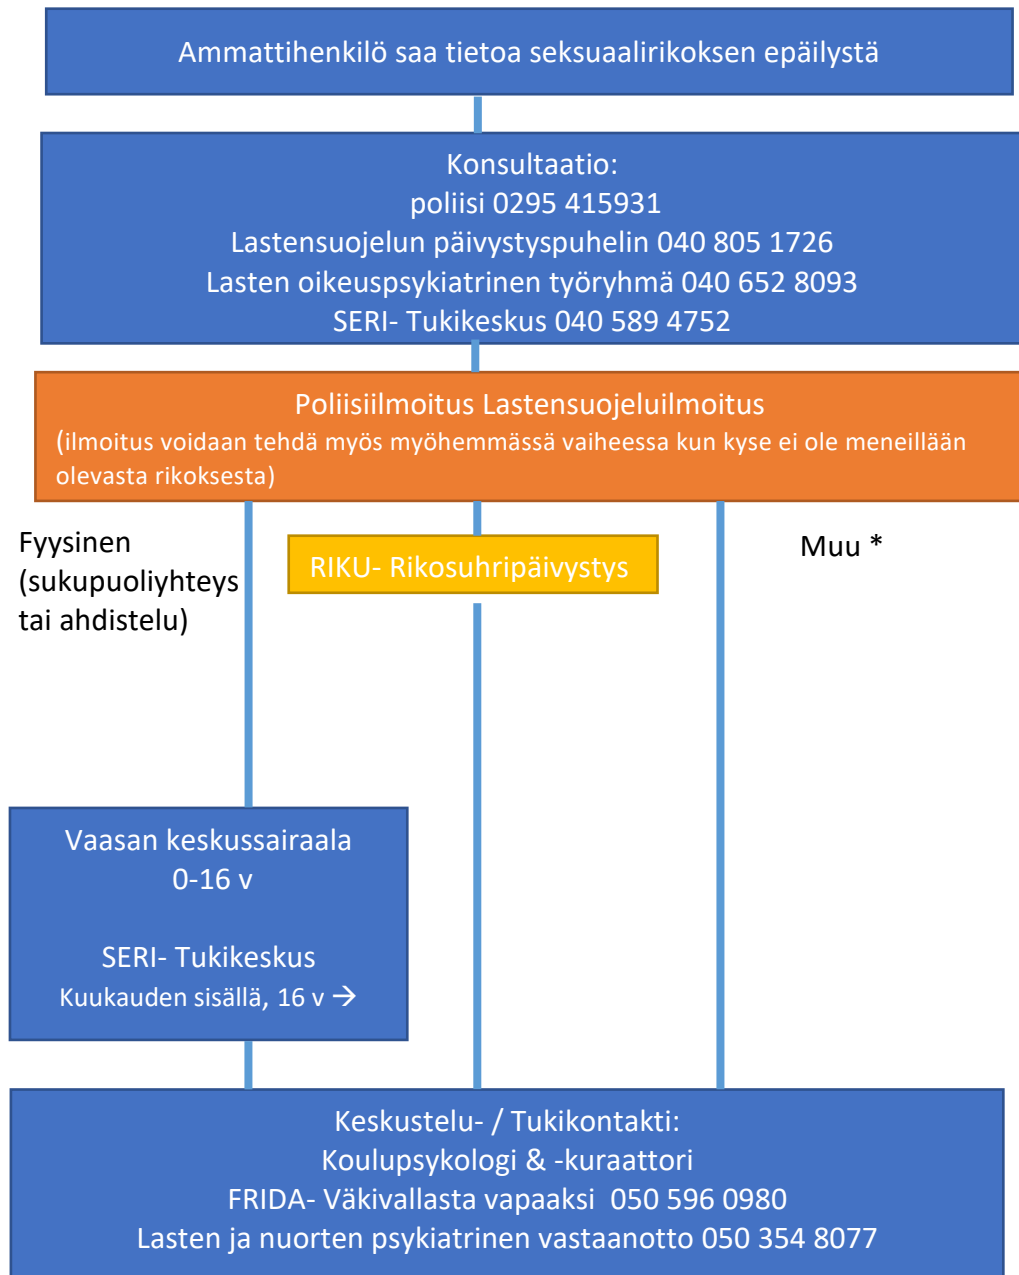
Ammattihenkilö saa tietoa seksuaalirikoksen epäilystä

Konsultaatio:
poliisi 0295 415931
Lastensuojelun päivystyspuhelin 040 805 1726
Lasten oikeuspsykiatrinen työryhmä 040 652 8093
SERI- Tukikeskus 040 589 4752

Poliisiilmoitus Lastensuojeluilmoitus
(ilmoitus voidaan tehdä myös myöhemmässä vaiheessa kun kyse ei ole meneillään olevasta rikoksesta)

Fyysinen (sukupuoliyhteys tai ahdistelu)

RIKU- Rikosuhripäivystys

Muu *

Vaasan keskussairaala
0-16 v

SERI- Tukikeskus
Kuukauden sisällä, 16 v →

Keskustelu- / Tukikontakti:
Koulupsykologi & -kuraattori
FRIDA- Väkivallasta vapaaksi 050 596 0980
Lasten ja nuorten psykiatrinen vastaanotto 050 354 8077